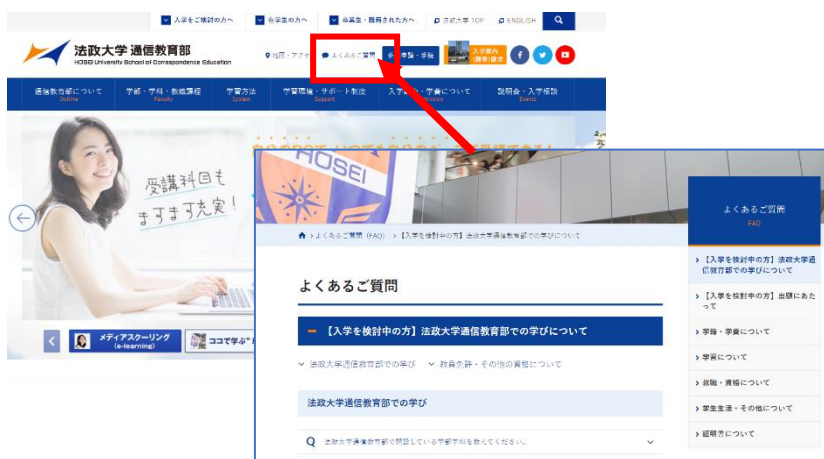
入学をご検討の方へ　在学生の方へ　卒業生・離籍された方へ　法政大学 TOP　ENGLISH

法政大学 通信教育部
HOSEI University School of Correspondence Education

地図・アクセス　よくあるご質問　出願・手続　入学案内（願書）請求

通信教育部について Outline　学部・学科・教職課程 Faculty　学習方法 System　学習環境・サポート制度 Support　入学・学費について Admission　説明会・入学相談 Events

受講科目も ますます充実！

メディアスクーリング (e-learning)　ココで学ぶ

HOSEI

よくあるご質問 FAQ

› よくあるご質問（FAQ） › 【入学を検討中の方】法政大学通信教育部での学びについて

よくあるご質問

− 【入学を検討中の方】法政大学通信教育部での学びについて

法政大学通信教育部での学び　教員免許・その他の資格について

法政大学通信教育部での学び

Q 法政大学通信教育部で開設している学部学科を教えてください。

› 【入学を検討中の方】法政大学通信教育部での学びについて
› 【入学を検討中の方】出願にあたって
› 学籍・学費について
› 学習について
› 就職・資格について
› 学生生活・その他について
› 証明書について